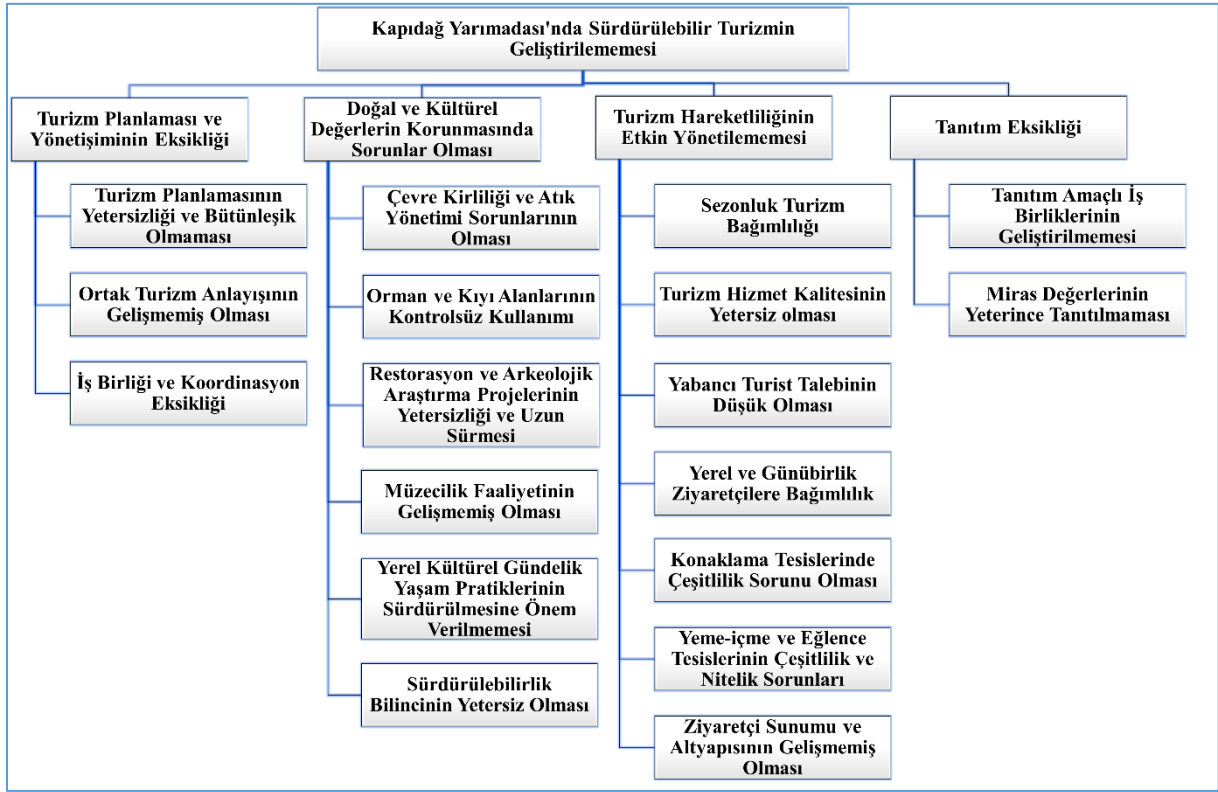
Kapıdağ Yarımadası'nda Sürdürülebilir Turizmin Geliştirilememesi

Turizm Planlaması ve Yönetişiminin Eksikliği

Turizm Planlamasının Yetersizliği ve Bütünleşik Olmaması

Ortak Turizm Anlayışının Gelişmemiş Olması

İş Birliği ve Koordinasyon Eksikliği

Doğal ve Kültürel Değerlerin Korunmasında Sorunlar Olması

Çevre Kirliliği ve Atık Yönetimi Sorunlarının Olması

Orman ve Kıyı Alanlarının Kontrolsüz Kullanımı

Restorasyon ve Arkeolojik Araştırma Projelerinin Yetersizliği ve Uzun Sürmesi

Müzecilik Faaliyetinin Gelişmemiş Olması

Yerel Kültürel Gündelik Yaşam Pratiklerinin Sürdürülmesine Önem Verilmemesi

Sürdürülebilirlik Bilincinin Yetersiz Olması

Turizm Hareketliliğinin Etkin Yönetilememesi

Sezonluk Turizm Bağımlılığı

Turizm Hizmet Kalitesinin Yetersiz olması

Yabancı Turist Talebinin Düşük Olması

Yerel ve Günübirlik Ziyaretçilere Bağımlılık

Konaklama Tesislerinde Çeşitlilik Sorunu Olması

Yeme-içme ve Eğlence Tesislerinin Çeşitlilik ve Nitelik Sorunları

Ziyaretçi Sunumu ve Altyapısının Gelişmemiş Olması

Tanıtım Eksikliği

Tanıtım Amaçlı İş Birliklerinin Geliştirilmemesi

Miras Değerlerinin Yeterince Tanıtılmaması